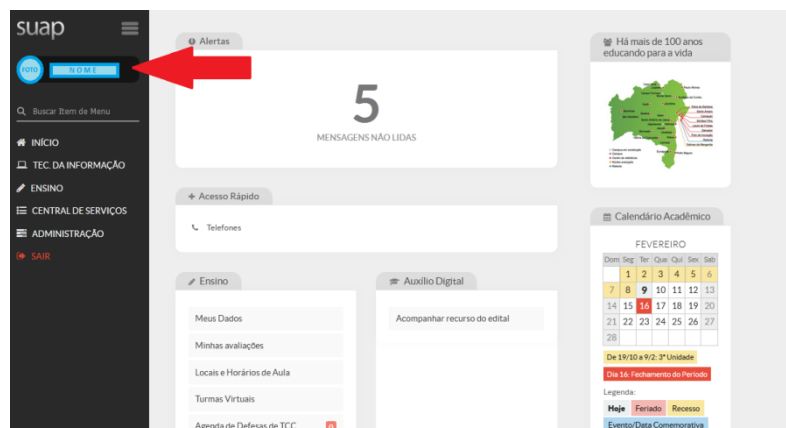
suap

FOTO NOME

Buscar Item de Menu

INÍCIO
TEC. DA INFORMAÇÃO
ENSINO
CENTRAL DE SERVIÇOS
ADMINISTRAÇÃO
SAIR

Alertas

5
MENSAGENS NÃO LIDAS

Acesso Rápido

Telefones

Ensino

Meus Dados
Minhas avaliações
Locais e Horários de Aula
Turmas Virtuais
Agenda de Defesas de TCC

Auxílio Digital

Acompanhar recurso do edital

Há mais de 100 anos educando para a vida

Calendário Acadêmico

FEVEREIRO

| Dom | Seg | Ter | Qua | Qui | Sex | Sab |
|---|---|---|---|---|---|---|
| | 1 | 2 | 3 | 4 | 5 | 6 |
| 7 | 8 | 9 | 10 | 11 | 12 | 13 |
| 14 | 15 | 16 | 17 | 18 | 19 | 20 |
| 21 | 22 | 23 | 24 | 25 | 26 | 27 |
| 28 | | | | | | |

De 19/10 a 9/2: 3ª Unidade
Dia 16: Fechamento do Período

Legenda:
Hoje Feriado Recesso
Evento/Data Comemorativa